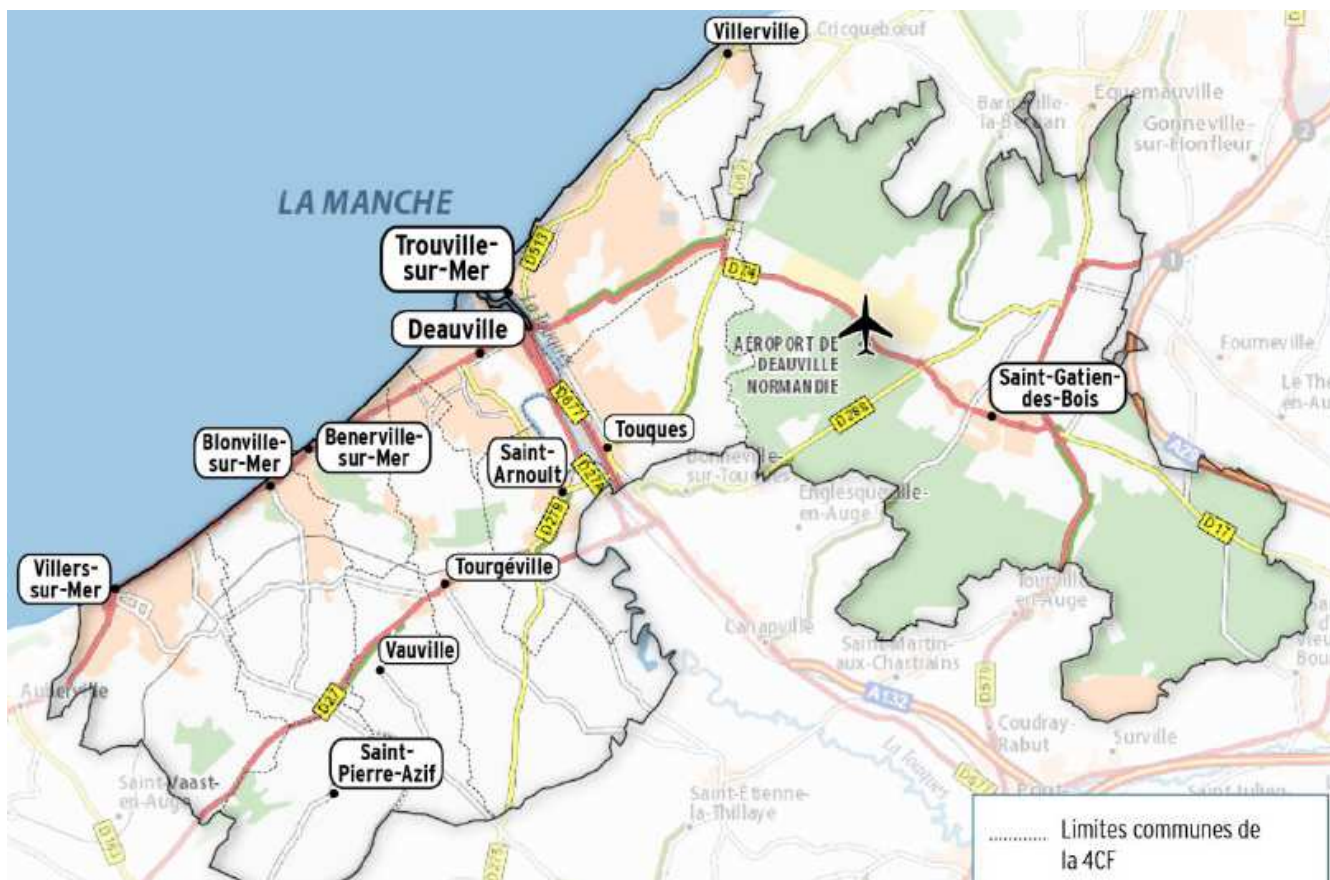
Villerville
Cricquebœuf
Barneville-la-Bertran
Equemauville
Gonneville-sur-Honfleur
LA MANCHE
Trouville-sur-Mer
D513
D74
D62
Deauville
AEROPORT DE DEAUVILLE NORMANDIE
Saint-Gatien-des-Bois
Fourneville
Le Theil-en-Auge
D677
D288
Blonville-sur-Mer
Benerville-sur-Mer
Touques
Saint-Arnoult
D278
D279
Bonneville-sur-Touques
Englesqueville-en-Auge
A29
D17
Villers-sur-Mer
Tourgéville
Tourville-en-Auge
Canapville
Saint-Martin-aux-Chartrains
Vauville
Auberville
D27
A132
D579
Coudray-Rabut
Surville
Saint-Pierre-Azif
Saint-Vaast-en-Auge
D675
Saint-Etienne-la-Thillaye
La Touques
D163
D275
D677
Pont-
Saint-Julien
Limites communes de la 4CF